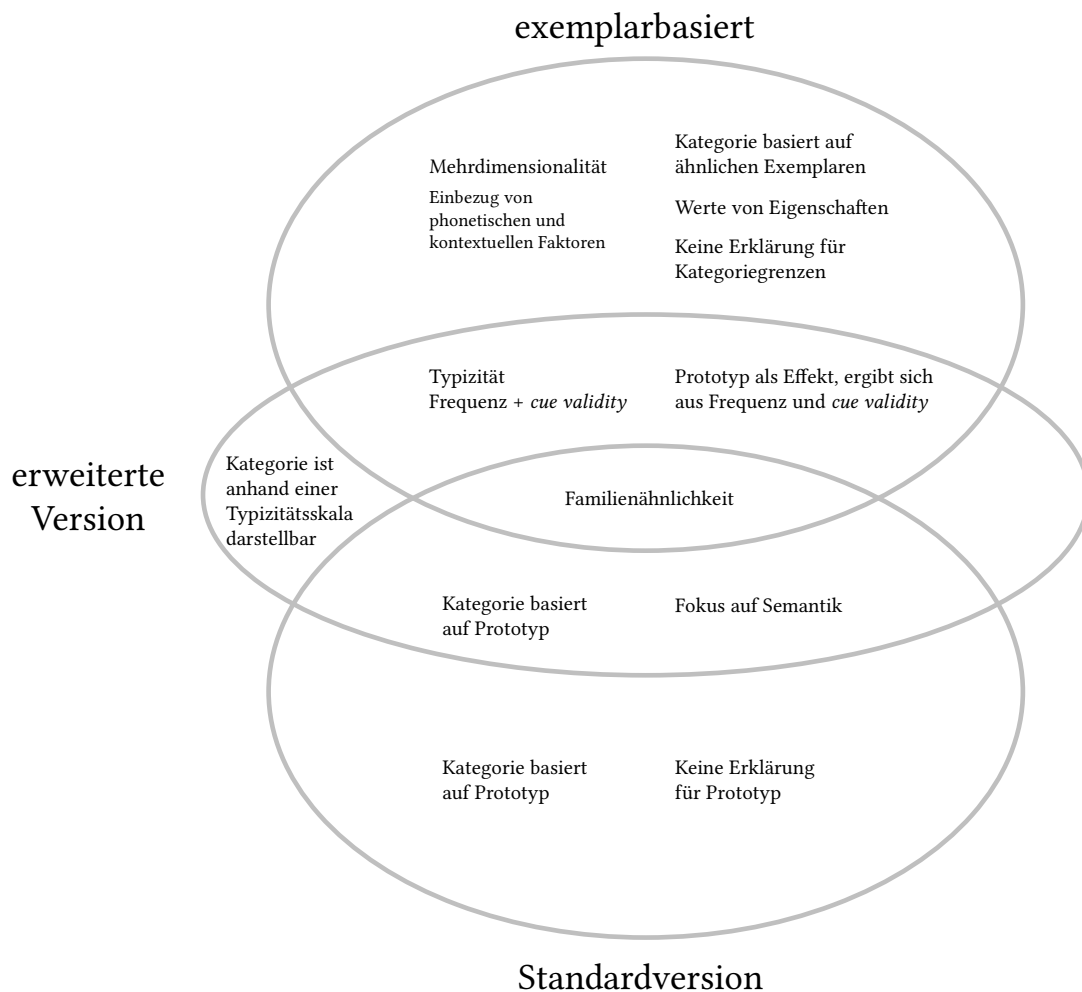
exemplarbasiert

Mehrdimensionalität

Einbezug von phonetischen und kontextuellen Faktoren

Kategorie basiert auf ähnlichen Exemplaren

Werte von Eigenschaften

Keine Erklärung für Kategoriegrenzen

Typizität
Frequenz + *cue validity*

Prototyp als Effekt, ergibt sich aus Frequenz und *cue validity*

erweiterte Version

Kategorie ist anhand einer Typizitätsskala darstellbar

Familienähnlichkeit

Kategorie basiert auf Prototyp

Fokus auf Semantik

Kategorie basiert auf Prototyp

Keine Erklärung für Prototyp

Standardversion